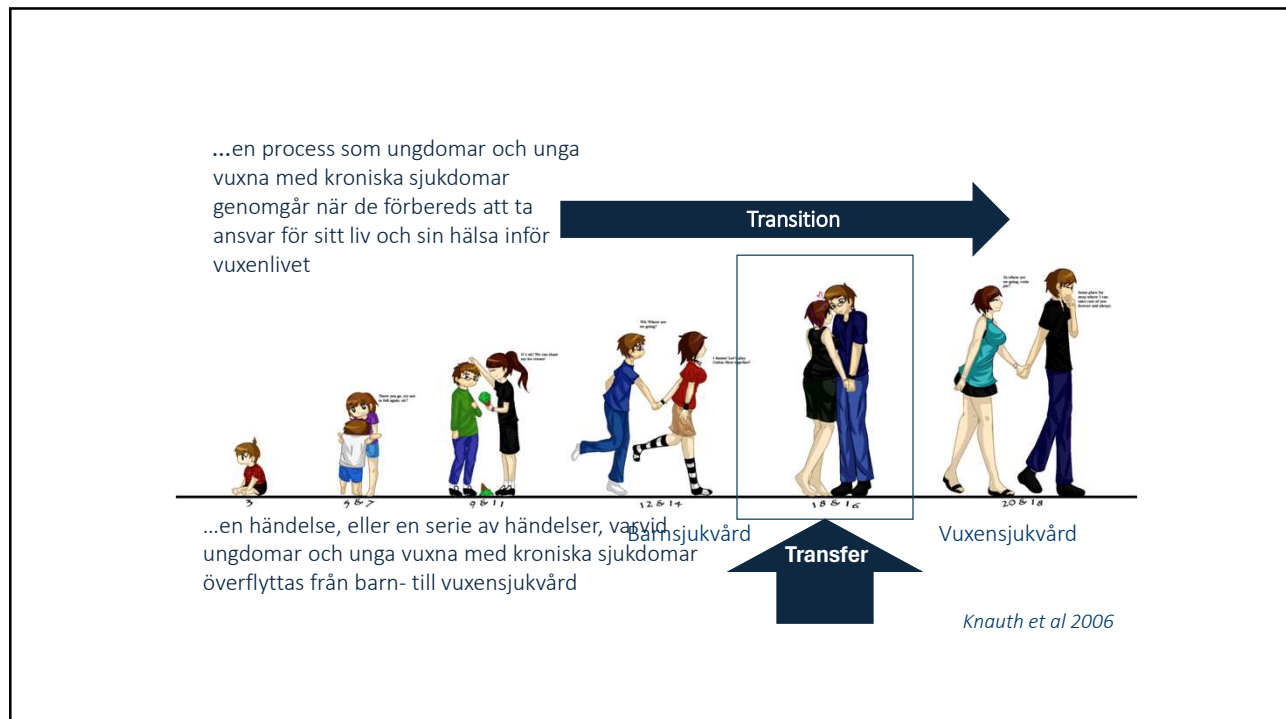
…en process som ungdomar och unga vuxna med kroniska sjukdomar genomgår när de förbereds att ta ansvar för sitt liv och sin hälsa inför vuxenlivet

Transition

3

5 & 7

9 & 11

12 & 14

18 & 16

20 & 18

…en händelse, eller en serie av händelser, varvid ungdomar och unga vuxna med kroniska sjukdomar överflyttas från barn- till vuxensjukvård

Barnsjukvård

Transfer

Vuxensjukvård

Knauth et al 2006